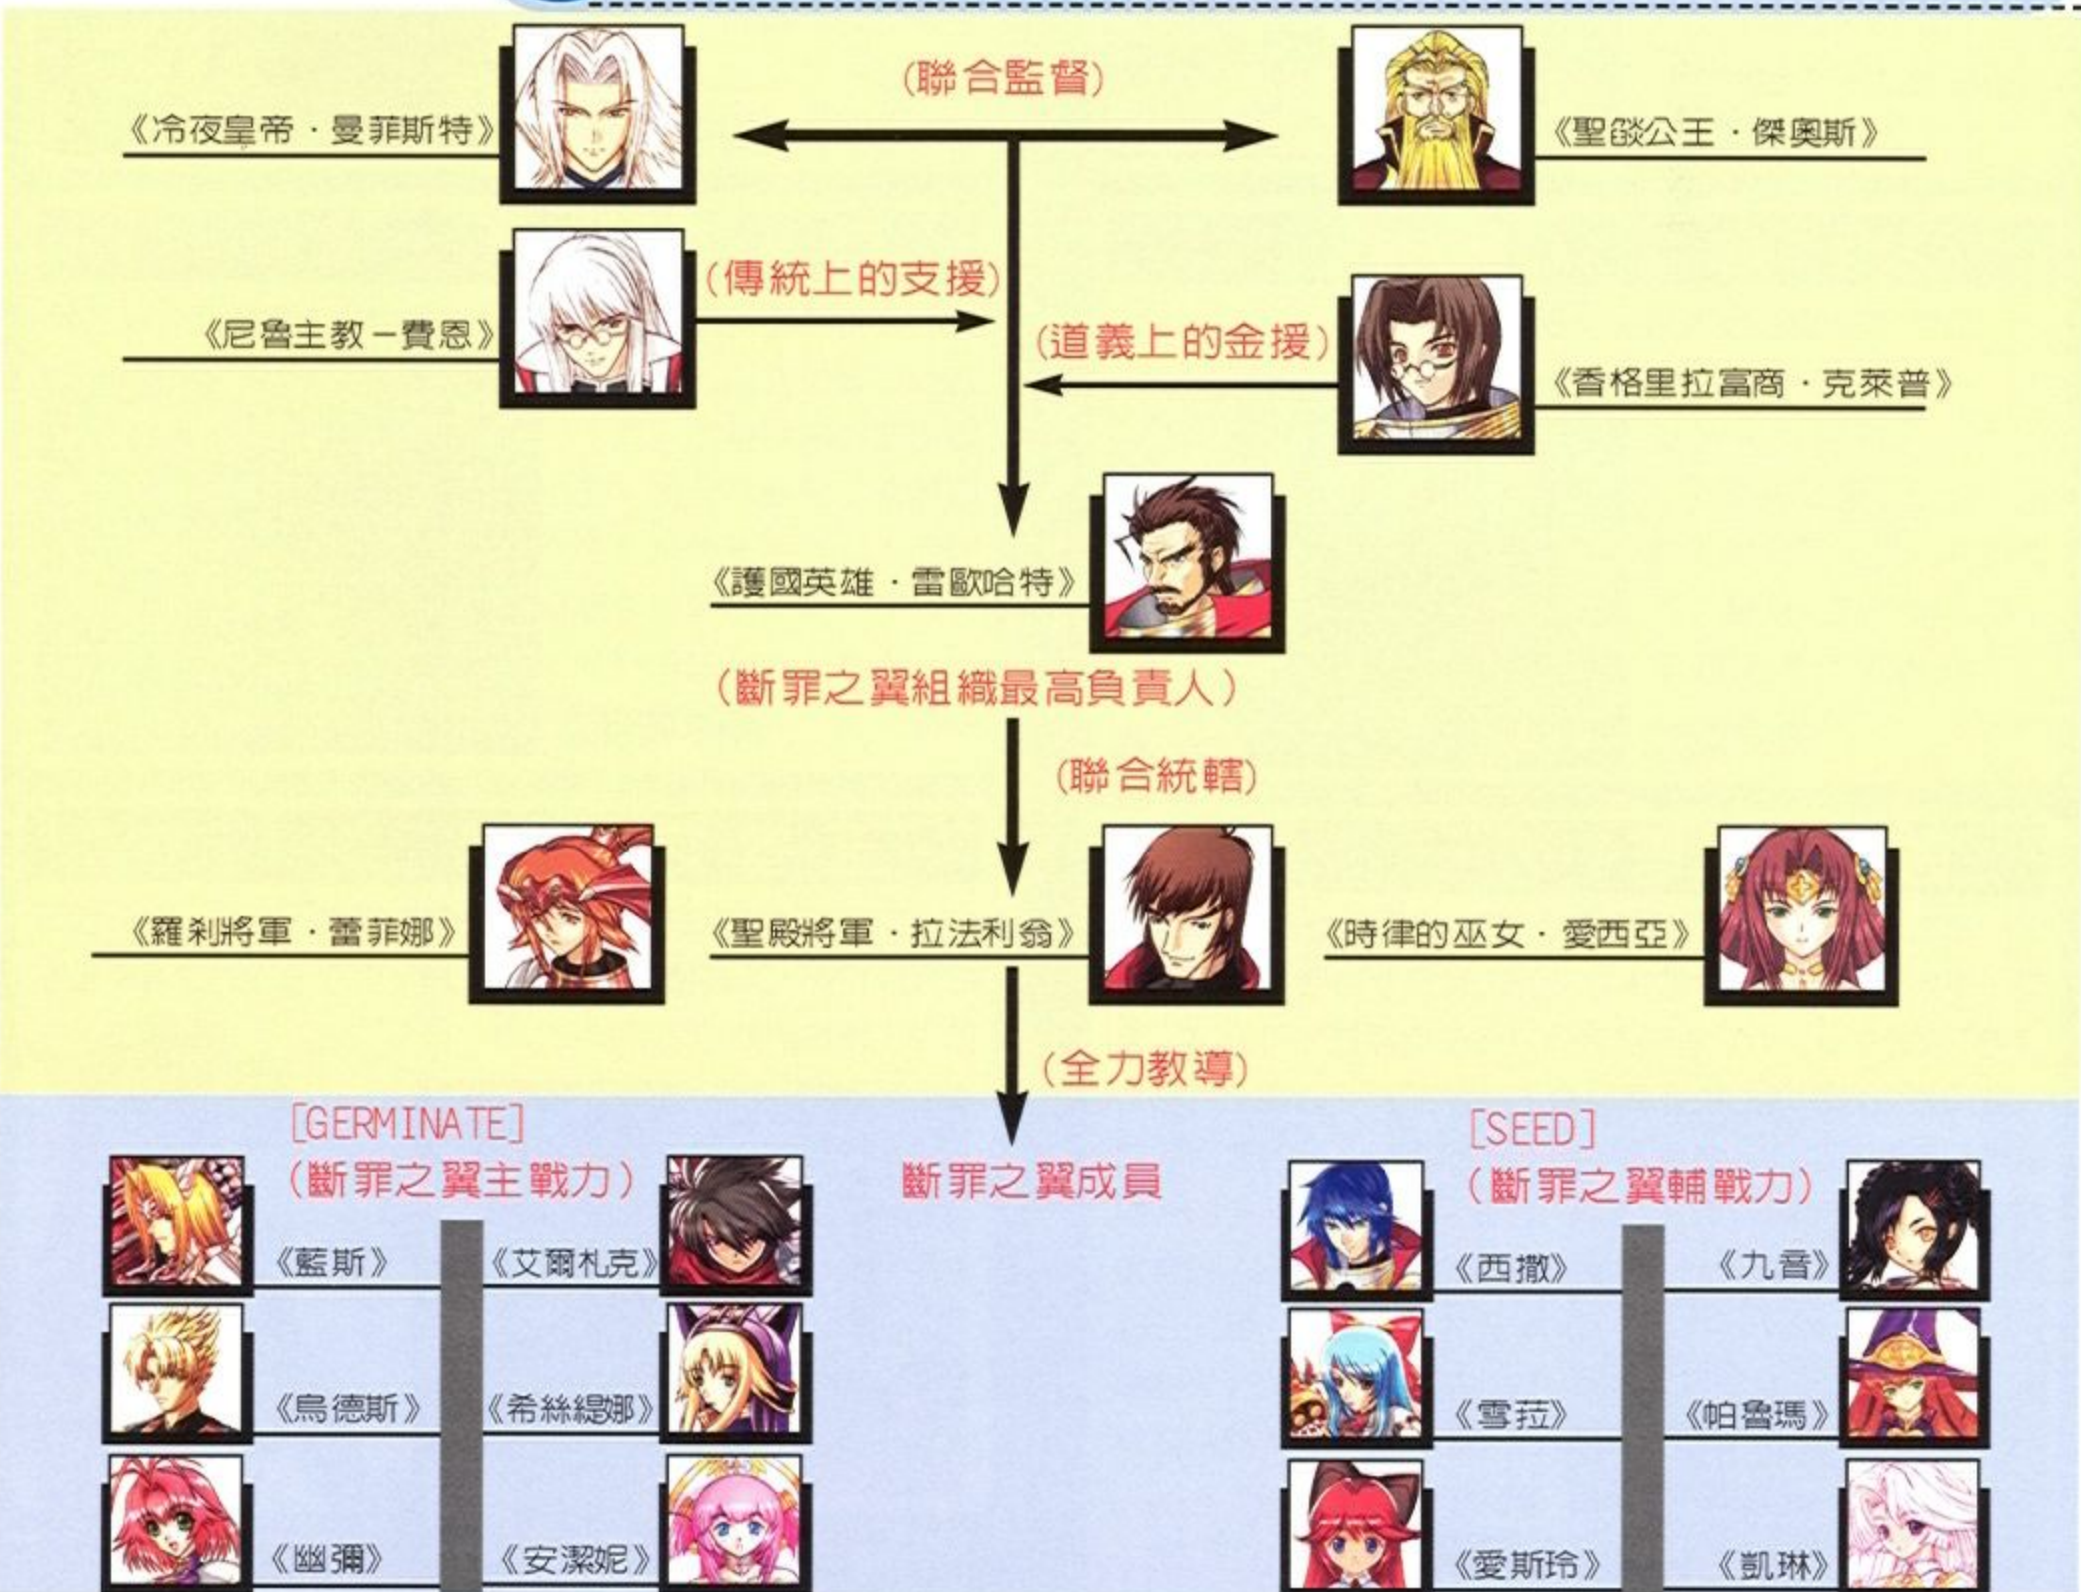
(聯合監督)

《冷夜皇帝．曼菲斯特》

《聖燄公王．傑奧斯》

(傳統上的支援)

《尼魯主教－費恩》

(道義上的金援)

《香格里拉富商．克萊普》

《護國英雄．雷歐哈特》

(斷罪之翼組織最高負責人)

(聯合統轄)

《羅剎將軍．蕾菲娜》

《聖殿將軍．拉法利翁》

《時律的巫女．愛西亞》

(全力教導)

[GERMINATE]
(斷罪之翼主戰力)

斷罪之翼成員

[SEED]
(斷罪之翼輔戰力)

《藍斯》

《艾爾札克》

《西撒》

《九音》

《烏德斯》

《希絲緹娜》

《雪菈》

《帕魯瑪》

《幽彌》

《安潔妮》

《愛斯玲》

《凱琳》